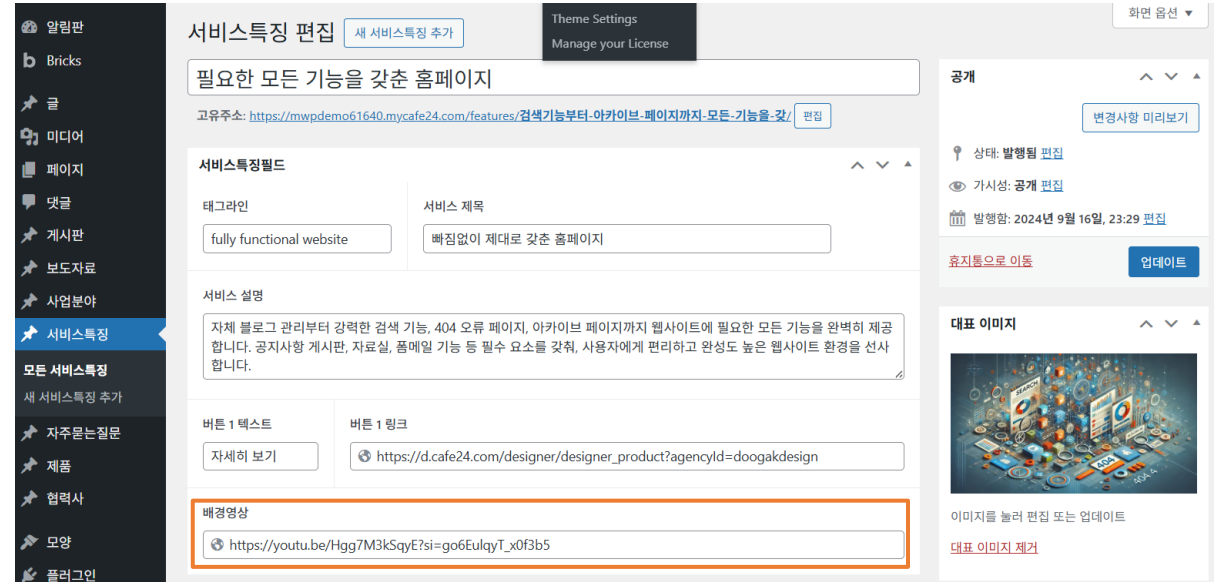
알림판
Bricks
글
미디어
페이지
댓글
게시판
보도자료
사업분야
서비스특징
모든 서비스특징
새 서비스특징 추가
자주묻는질문
제품
협력사
모양
플러그인

서비스특징 편집
새 서비스특징 추가

Theme Settings
Manage your License

화면 옵션 ▾

필요한 모든 기능을 갖춘 홈페이지

고유주소: https://mwpdemo61640.mycafe24.com/features/검색기능부터-아카이브-페이지까지-모든-기능을-갖/ 편집

서비스특징필드

태그라인
fully functional website

서비스 제목
빠짐없이 제대로 갖춘 홈페이지

서비스 설명
자체 블로그 관리부터 강력한 검색 기능, 404 오류 페이지, 아카이브 페이지까지 웹사이트에 필요한 모든 기능을 완벽히 제공합니다. 공지사항 게시판, 자료실, 폼메일 기능 등 필수 요소를 갖춰, 사용자에게 편리하고 완성도 높은 웹사이트 환경을 선사합니다.

버튼 1 텍스트
자세히 보기

버튼 1 링크
https://d.cafe24.com/designer/designer_product?agencyId=doogakdesign

배경영상
https://youtu.be/Hgg7M3kSqyE?si=go6EulqyT_x0f3b5

공개
변경사항 미리보기
상태: 발행됨 편집
가시성: 공개 편집
발행함: 2024년 9월 16일, 23:29 편집
휴지통으로 이동
업데이트

대표 이미지
이미지를 눌러 편집 또는 업데이트
대표 이미지 제거